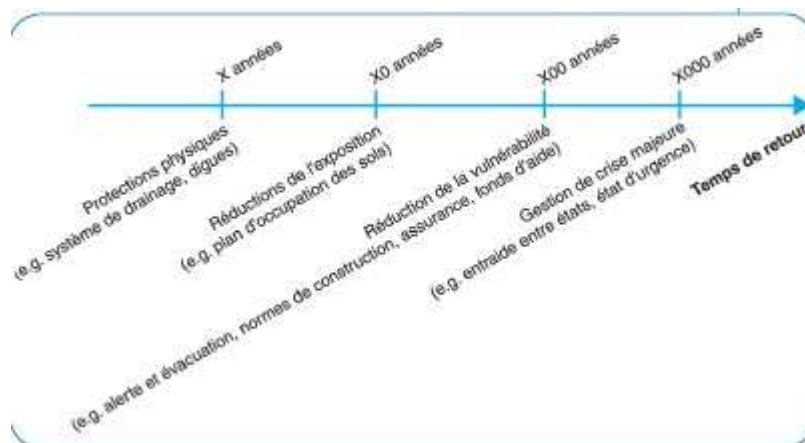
X années

X0 années

X00 années

X000 années

Temps de retour

Protections physiques
(e.g. système de drainage, digues)

Réductions de l'exposition
(e.g. plan d'occupation des sols)

Réduction de la vulnérabilité
(e.g. alerte et évacuation, normes de construction, assurance, fonds d'aide)

Gestion de crise majeure
(e.g. entraide entre états, état d'urgence)